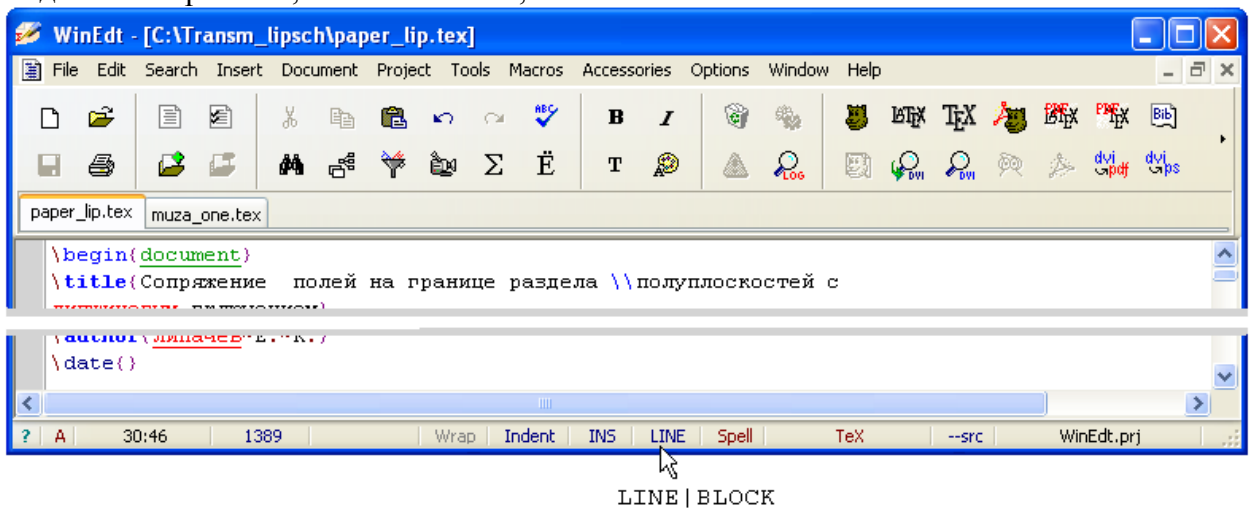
WinEdt - [C:\Transm_lipsch\paper_lip.tex]

File Edit Search Insert Document Project Tools Macros Accessories Options Window Help

LaTeX TeX PDF LaTeX PDF TeX Bib

Σ Ë B I T LOG DVI DVI dvi pdf dvi ps

paper_lip.tex muza_one.tex

\begin{document}
\title{Сопряжение полей на границе раздела \\полуплоскостей с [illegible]
\author{Липачев~Е.~К.}
\date{}

? A 30:46 1389 Wrap Indent INS LINE Spell TeX --src WinEdt.prj

LINE | BLOCK